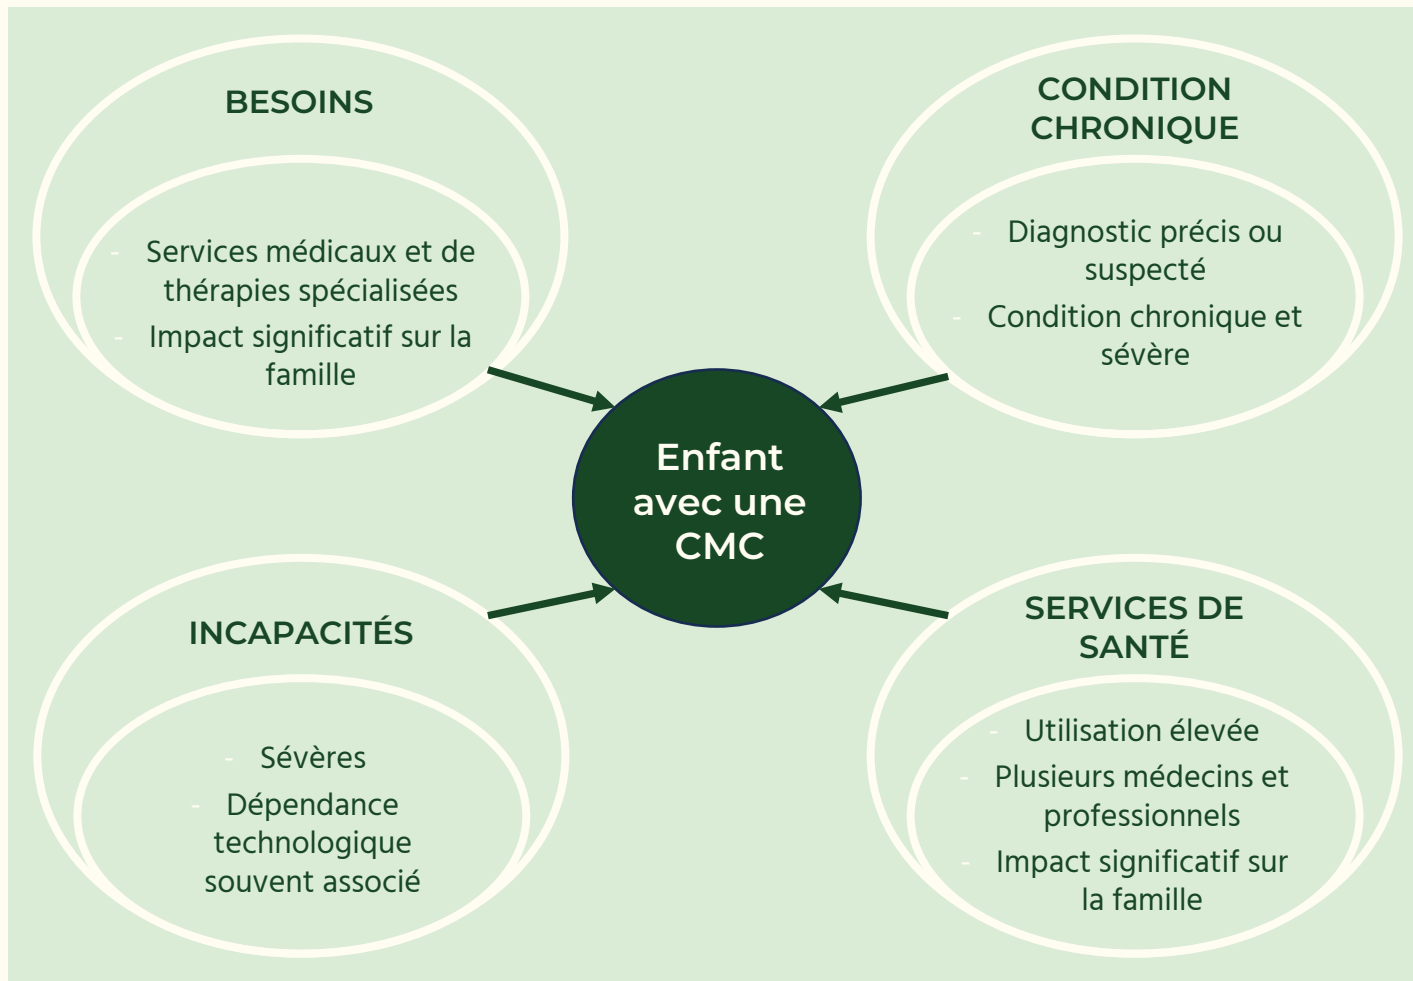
BESOINS

- Services médicaux et de thérapies spécialisées
- Impact significatif sur la famille

CONDITION CHRONIQUE

- Diagnostic précis ou suspecté
- Condition chronique et sévère

Enfant avec une CMC

INCAPACITÉS

- Sévères
- Dépendance technologique souvent associé

SERVICES DE SANTÉ

- Utilisation élevée
- Plusieurs médecins et professionnels
- Impact significatif sur la famille